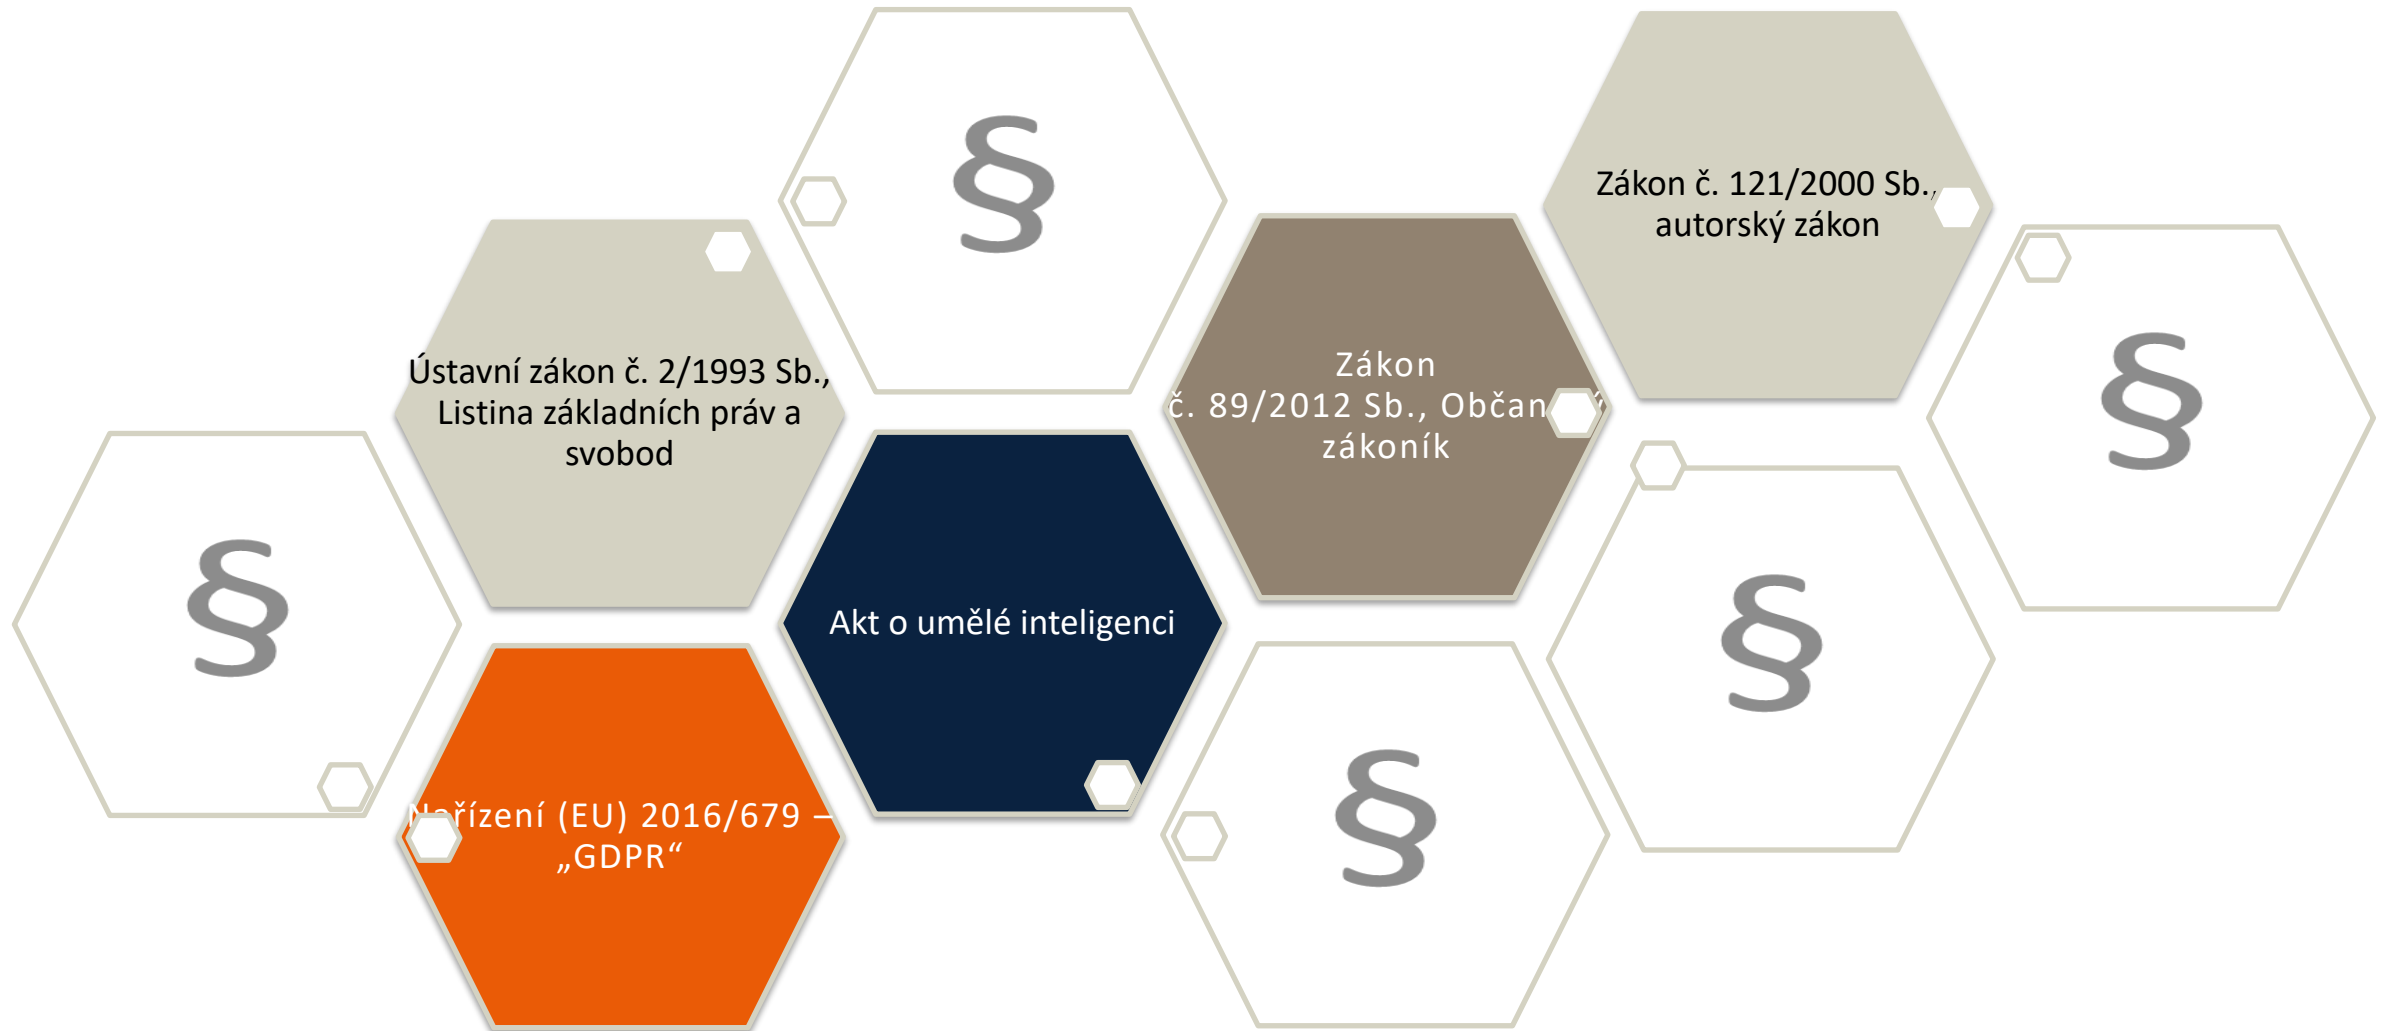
§

Zákon č. 121/2000 Sb., autorský zákon

Ústavní zákon č. 2/1993 Sb., Listina základních práv a svobod

Zákon č. 89/2012 Sb., Občan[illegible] zákoník

§

§

Akt o umělé inteligenci

§

§

Nařízení (EU) 2016/679 – „GDPR“

§